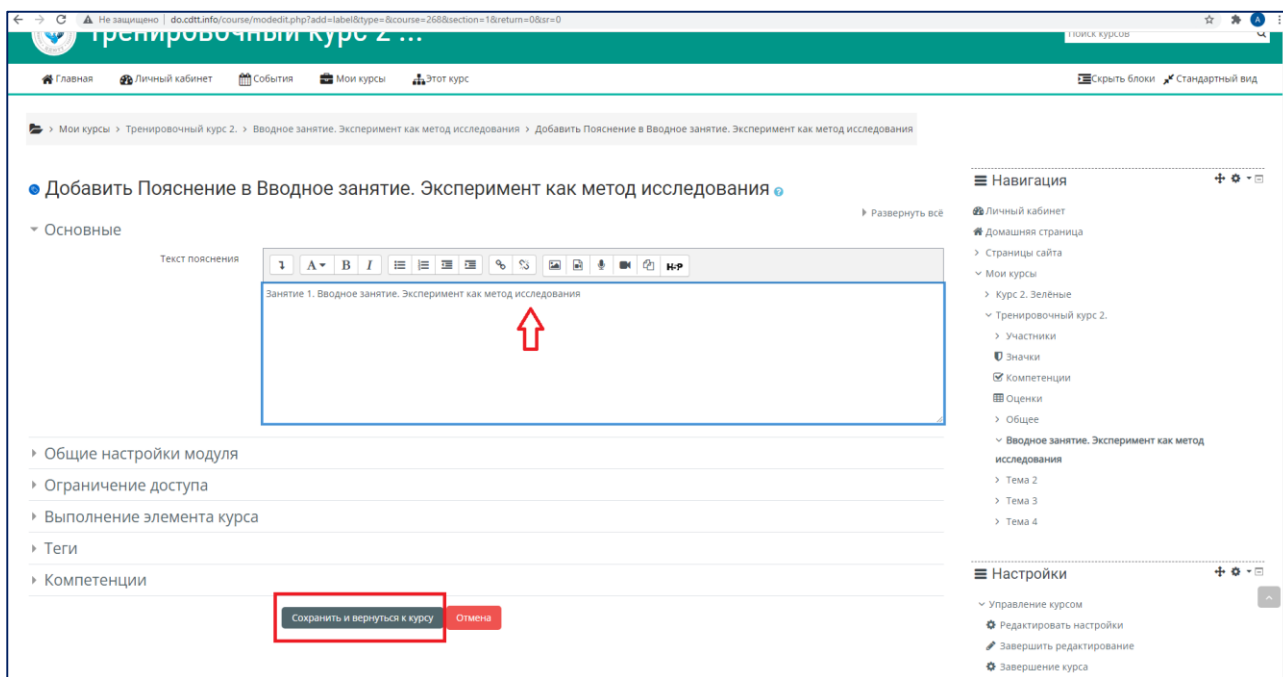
Не защищено | do.cdtt.info/course/modedit.php?add=label&type=&course=268&section=1&return=0&sr=0

Тренировочный курс 2 ...

Поиск курсов

Главная Личный кабинет События Мои курсы Этот курс

Скрыть блоки Стандартный вид

> Мои курсы > Тренировочный курс 2. > Вводное занятие. Эксперимент как метод исследования > Добавить Пояснение в Вводное занятие. Эксперимент как метод исследования

Добавить Пояснение в Вводное занятие. Эксперимент как метод исследования

Развернуть всё

Основные

Текст пояснения

H-P

Занятие 1. Вводное занятие. Эксперимент как метод исследования

Общие настройки модуля

Ограничение доступа

Выполнение элемента курса

Теги

Компетенции

Сохранить и вернуться к курсу Отмена

Навигация

Личный кабинет
Домашняя страница
> Страницы сайта
Мои курсы
> Курс 2. Зелёные
Тренировочный курс 2.
> Участники
Значки
Компетенции
Оценки
> Общее
Вводное занятие. Эксперимент как метод исследования
> Тема 2
> Тема 3
> Тема 4

Настройки

Управление курсом
Редактировать настройки
Завершить редактирование
Завершение курса